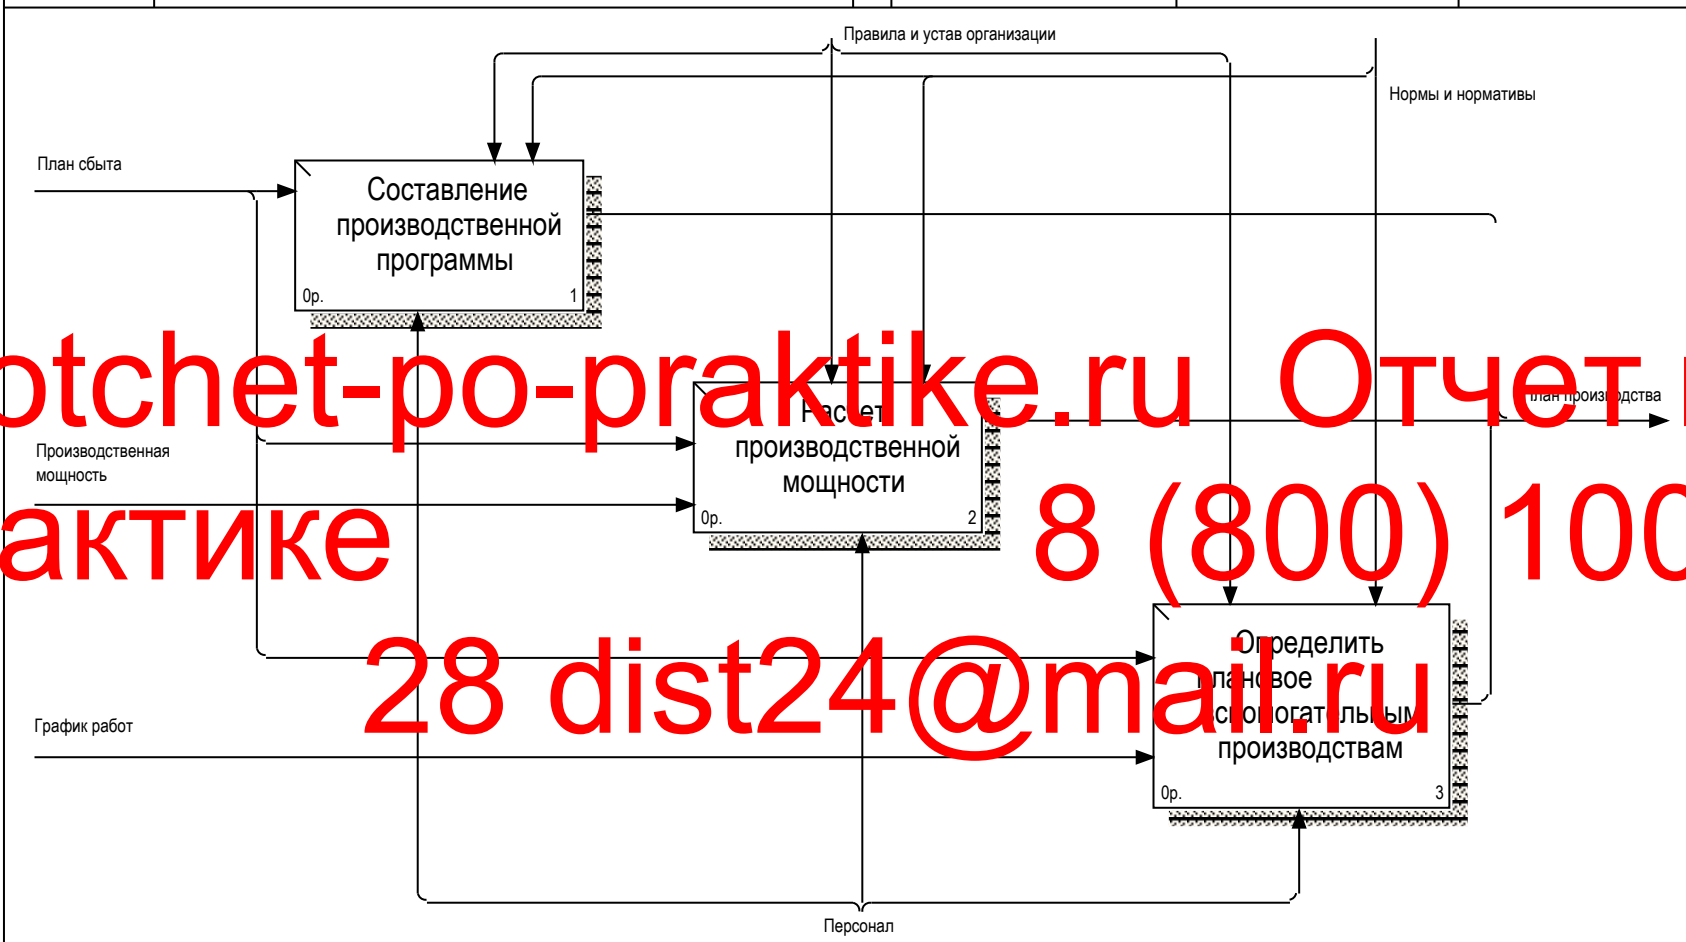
Правила и устав организации

Нормы и нормативы

План сбыта

Составление производственной программы

0р.

1

otchet-po-praktike.ru Отчет п

Расчет производственной мощности

План производства

Производственная мощность

0р.

2

актике

8 (800) 100

Определить плановое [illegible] производствам

28 dist24@mail.ru

График работ

0р.

3

Персонал